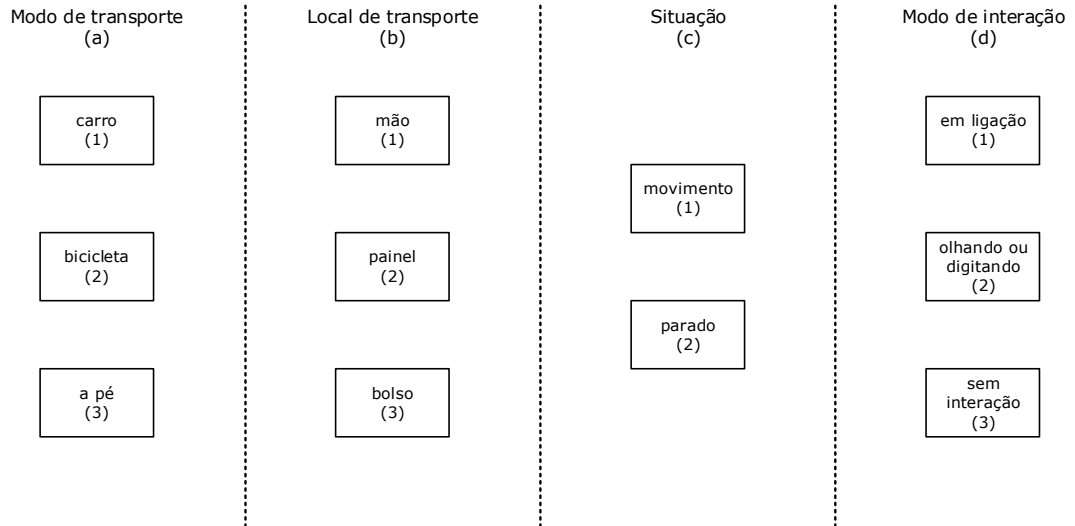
Modo de transporte
(a)

carro
(1)

bicicleta
(2)

a pé
(3)

Local de transporte
(b)

mão
(1)

painel
(2)

bolso
(3)

Situação
(c)

movimento
(1)

parado
(2)

Modo de interação
(d)

em ligação
(1)

olhando ou digitando
(2)

sem interação
(3)